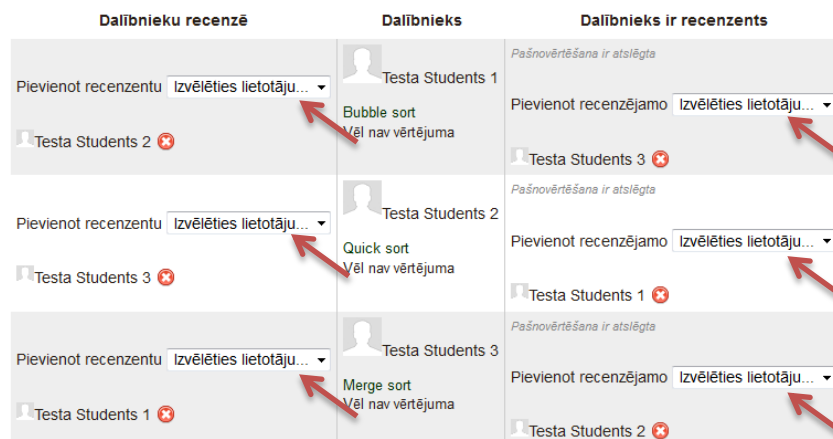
| Dalībnieku recenzē | Dalībnieks | Dalībnieks ir recenzents |
|---|---|---|
| Pievienot recenzentu Izvēlēties lietotāju... Testa Students 2 | Testa Students 1 Bubble sort Vēl nav vērtējuma | Pašnovērtēšana ir atslēgta Pievienot recenzējamo Izvēlēties lietotāju... Testa Students 3 |
| Pievienot recenzentu Izvēlēties lietotāju... Testa Students 3 | Testa Students 2 Quick sort Vēl nav vērtējuma | Pašnovērtēšana ir atslēgta Pievienot recenzējamo Izvēlēties lietotāju... Testa Students 1 |
| Pievienot recenzentu Izvēlēties lietotāju... Testa Students 1 | Testa Students 3 Merge sort Vēl nav vērtējuma | Pašnovērtēšana ir atslēgta Pievienot recenzējamo Izvēlēties lietotāju... Testa Students 2 |